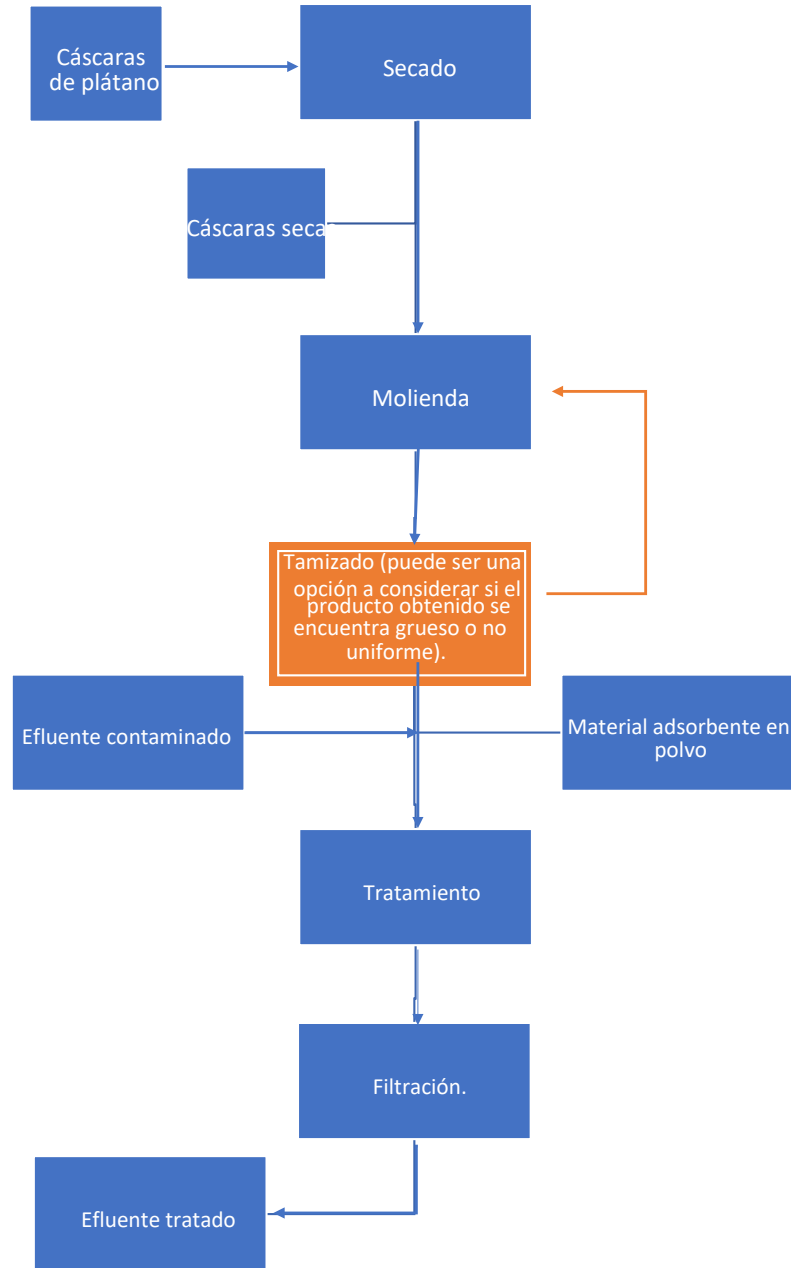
Cáscaras de plátano

Secado

Cáscaras seca

Molienda

Tamizado (puede ser una opción a considerar si el producto obtenido se encuentra grueso o no uniforme).

Efluente contaminado

Material adsorbente en polvo

Tratamiento

Filtración.

Efluente tratado